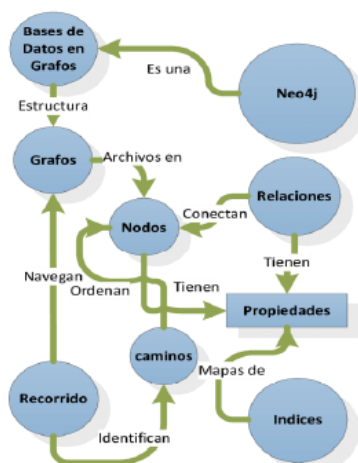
Bases de Datos en Grafos

Es una

Neo4j

Estructura

Grafos

Archivos en

Relaciones

Conectan

Nodos

Tienen

Navegan

Ordenan

Tienen

Propiedades

caminos

Mapas de

Recorrido

Indices

Identifican